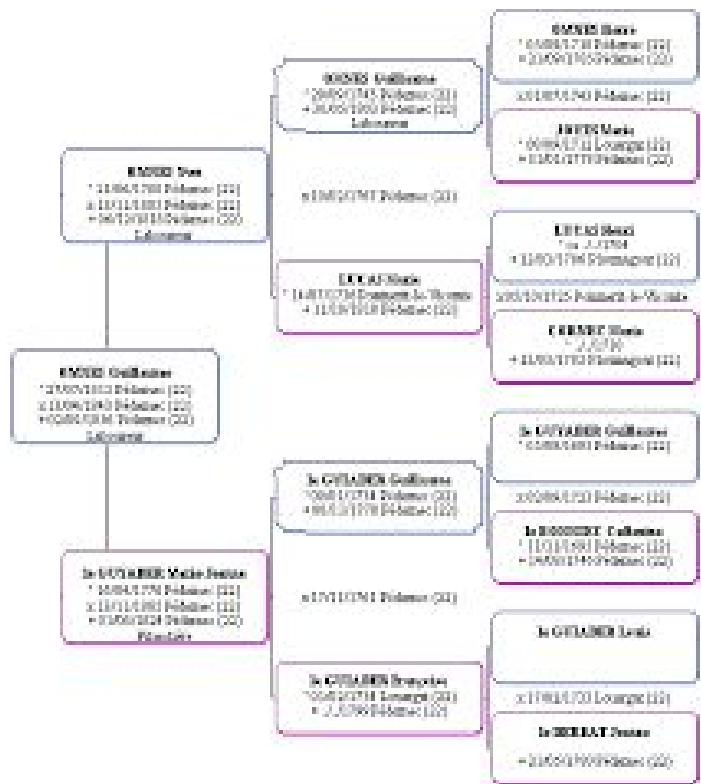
OMNES Pierre
* 01/08/1718 Pédernec (22)
+ 25/09/1765 Pédernec (22)

OMNES Guillaume
* 26/05/1745 Pédernec (22)
+ 26/05/1805 Pédernec (22)
Laboureur

x 01/05/1740 Pédernec (22)

HUETS Marie
* 05/09/1712 Louargat (22)
+ 11/05/1775 Pédernec (22)

OMNES Yves
* 21/06/1780 Pédernec (22)
x 18/11/1803 Pédernec (22)
+ 06/12/1818 Pédernec (22)
Laboureur

x 19/02/1767 Pédernec (22)

LUCAS Henri
° ca. ../../1704
+ 11/02/1766 Plouisy (22)

LUCAS Marie
* 14/03/1736 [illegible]
+ 11/10/1808 Pédernec (22)

x 03/10/1725 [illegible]

CORNEC Marie
* ../../1700
+ 11/03/1752 Plouisy (22)

OMNES Guillaume
* 25/05/1812 Pédernec (22)
x 11/06/1843 Pédernec (22)
+ 02/03/1846 Pédernec (22)
Laboureur

le GUYADER Guillaume
* 01/08/1681 Pédernec (22)

le GUYADER Guillaume
* 06/11/1738 Pédernec (22)
+ 06/12/1778 Pédernec (22)

x 02/06/1723 Pédernec (22)

le BOUDERT Catherine
* 11/11/1680 Pédernec (22)
+ 16/03/1740 Pédernec (22)

le GUYADER Marie Jeanne
* 10/08/1770 Pédernec (22)
x 18/11/1803 Pédernec (22)
+ 03/06/1826 Pédernec (22)
Ménagère

x 17/11/1761 Pédernec (22)

le GUYADER Louis

le GUYADER Françoise
* 06/02/1738 Louargat (22)
+ ../../1790 Pédernec (22)

x 17/02/1725 Louargat (22)

le DERAT Jeanne

+ 21/05/1750 Pédernec (22)